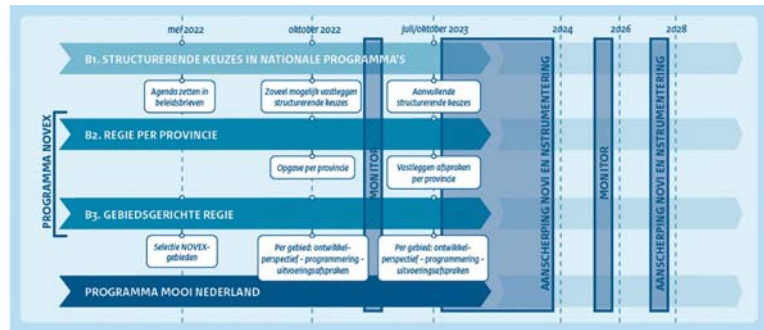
mei 2022

oktober 2022

juli/oktober 2023

2024

2026

2028

B1. STRUCTURERENDE KEUZES IN NATIONALE PROGRAMMA'S

Agenda zetten in beleidsbrieven

Zoveel mogelijk vastleggen structurerende keuzes

Aanvullende structurerende keuzes

PROGRAMMA NOVEX

B2. REGIE PER PROVINCIE

Opgave per provincie

Vastleggen afspraken per provincie

B3. GEBIEDSGERICHTE REGIE

Selectie NOVEX-gebieden

Per gebied: ontwikkelperspectief - programmering - uitvoeringsafspraken

Per gebied: ontwikkelperspectief - programmering - uitvoeringsafspraken

PROGRAMMA MOOI NEDERLAND

MONITOR

AANSCHERPING NOVI EN INSTRUMENTERING

MONITOR

AANSCHERPING NOVI EN INSTRUMENTERING